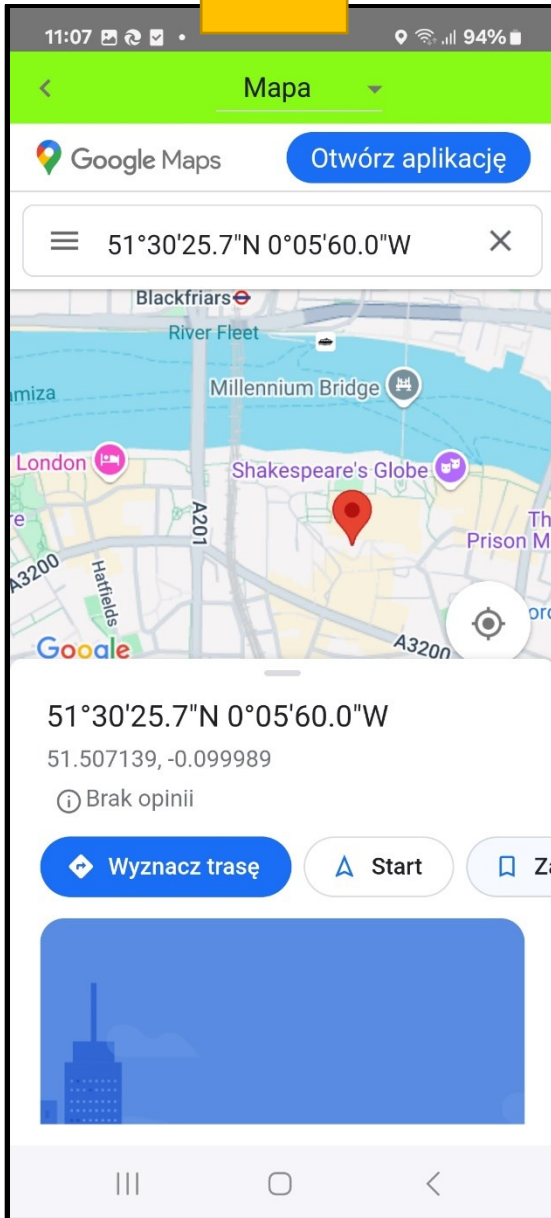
11:07 94%

Mapa

Google Maps
Otwórz aplikację

51°30'25.7"N 0°05'60.0"W

Blackfriars
River Fleet
Millennium Bridge
amiza
London
Shakespeare's Globe
e
A201
Th
Prison M
A3200
Hatfields
Google
A3200
or

51°30'25.7"N 0°05'60.0"W
51.507139, -0.099989
Brak opinii

Wyznacz trasę
Start
Za